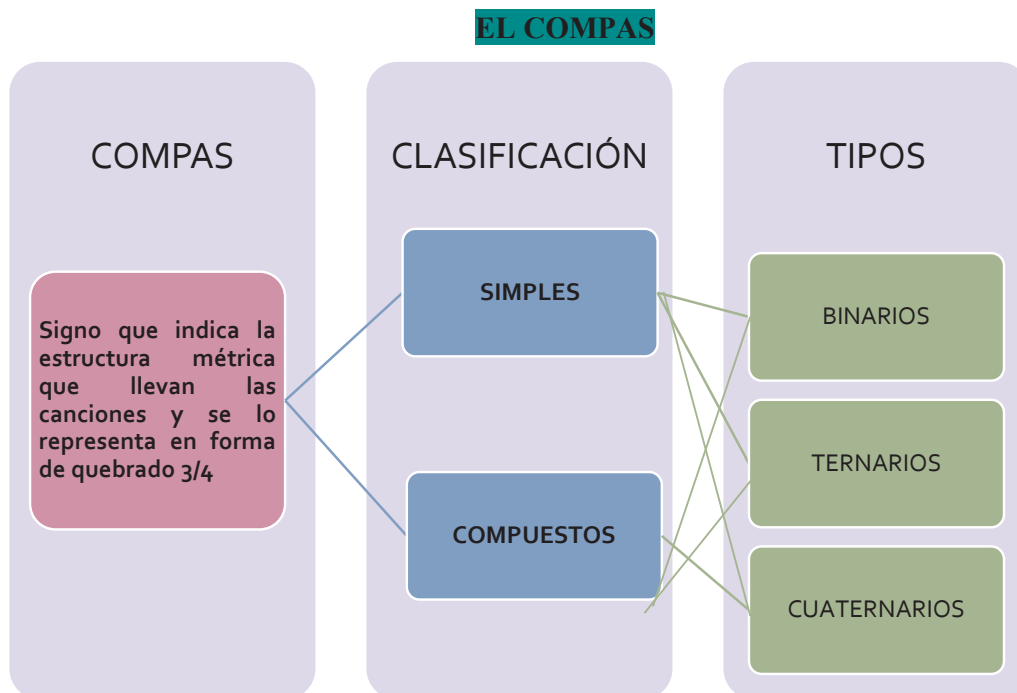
EL COMPAS

COMPAS

Signo que indica la estructura métrica que llevan las canciones y se lo representa en forma de quebrado 3/4

CLASIFICACIÓN

SIMPLES

COMPUESTOS

TIPOS

BINARIOS

TERNARIOS

CUATERNARIOS